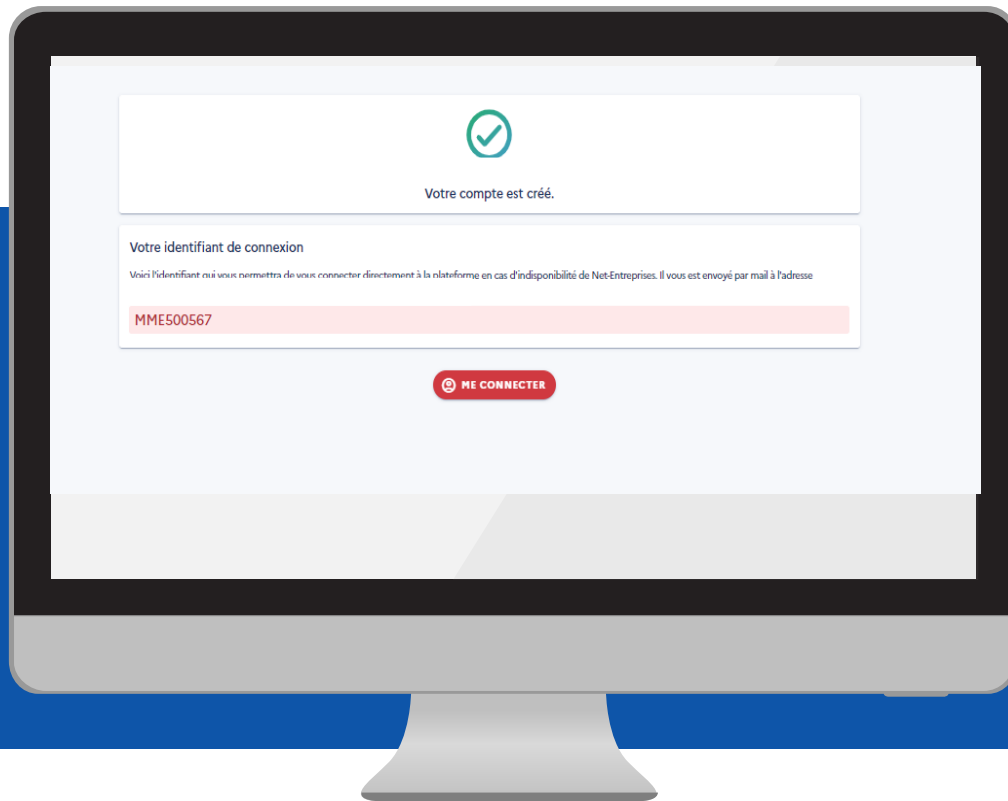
Votre compte est créé.

Votre identifiant de connexion

Voici l'identifiant qui vous permettra de vous connecter directement à la plateforme en cas d'indisponibilité de Net-Entreprises. Il vous est envoyé par mail à l'adresse

MME500567

ME CONNECTER